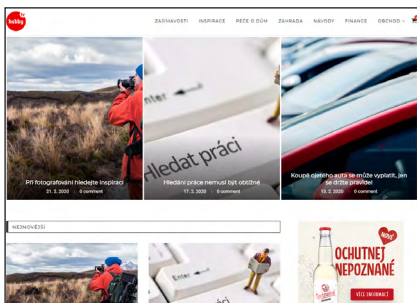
hobby

ZAJÍMAVOSTI INSPIRACE PÉČE O DŮM ZAHRADA NÁVODY FINANCE OBCHOD

Při fotografování hledejte inspiraci
21. 3. 2020 0 comment

Hledat práci

Hledání práce nemusí být obtížné
17. 3. 2020 0 comment

Koupě ojetého auta se může vyplatit, jen se držte pravidel
13. 3. 2020 0 comment

NEJNOVĚJŠÍ

Enter

NOVÉ

OCHUTNEJ NEPOZNANÉ

VÍCE INFORMACÍ